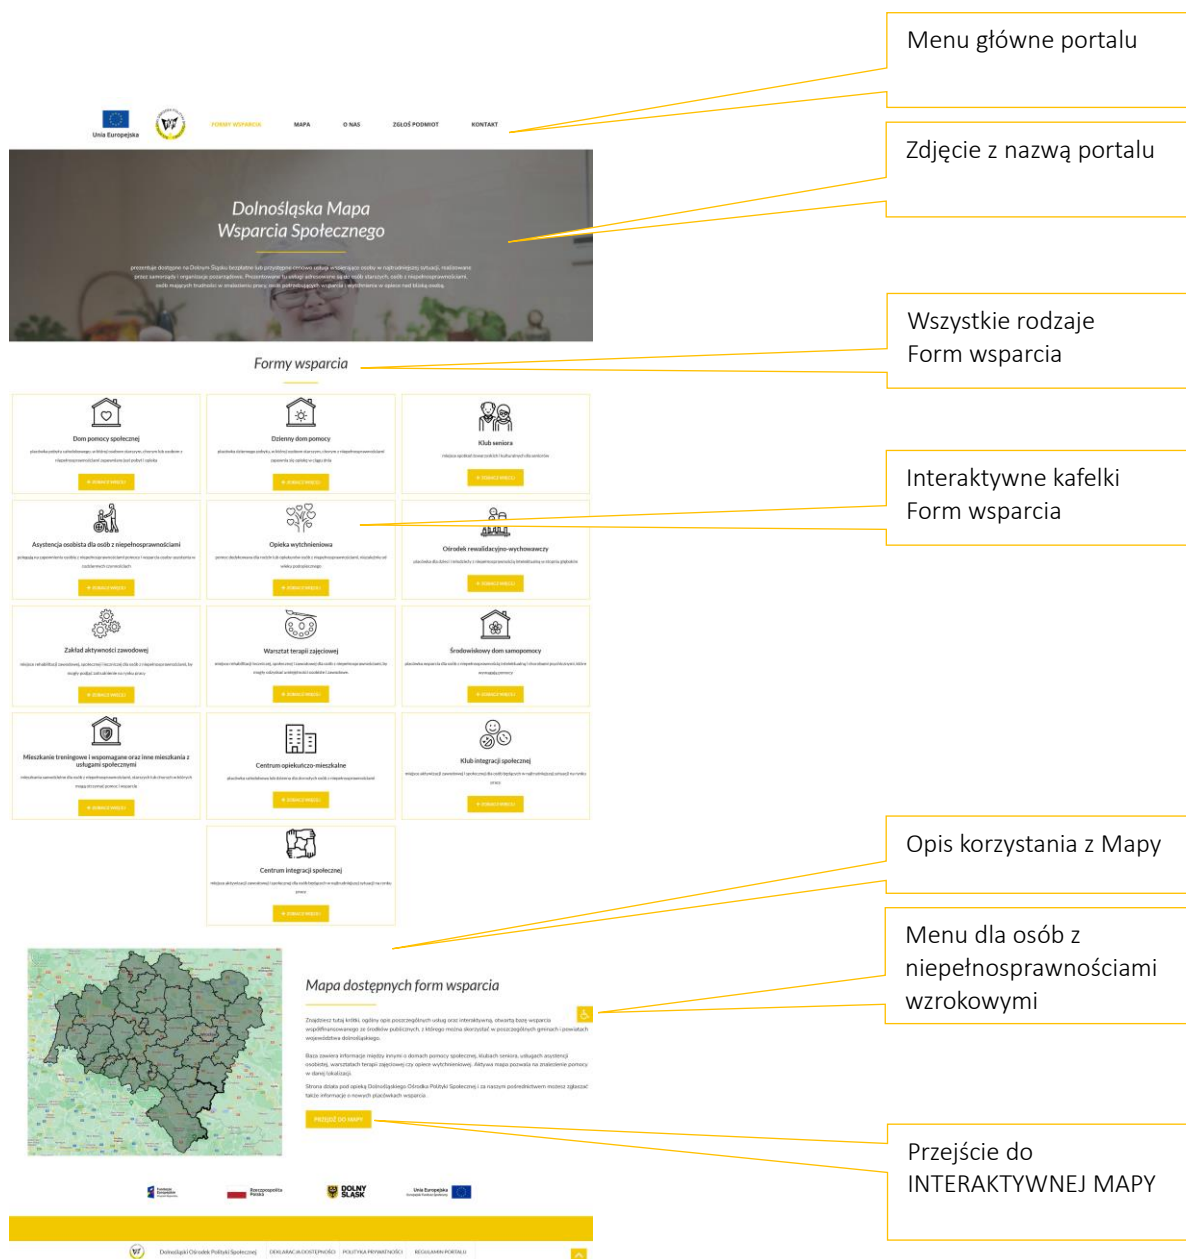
Menu główne portalu

Zdjęcie z nazwą portalu

Wszystkie rodzaje Form wsparcia

Interaktywne kafelki Form wsparcia

Opis korzystania z Mapy

Menu dla osób z niepełnosprawnościami wzrokowymi

Przejście do INTERAKTYWNEJ MAPY

Unia Europejska

FORMY WSPARCIA MAPA O NAS ZGŁOŚ PODMIOT KONTAKT

Dolnośląska Mapa Wsparcia Społecznego

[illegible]

Formy wsparcia

Dom pomocy społecznej

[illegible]

ZOBACZ WIĘCEJ

Dzienny dom pomocy

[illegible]

ZOBACZ WIĘCEJ

Klub seniora

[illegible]

ZOBACZ WIĘCEJ

Asystencja osobista dla osób z niepełnosprawnościami

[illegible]

ZOBACZ WIĘCEJ

Opieka wytchnieniowa

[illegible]

ZOBACZ WIĘCEJ

Ośrodek rewalidacyjno-wychowawczy

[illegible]

ZOBACZ WIĘCEJ

Zakład aktywności zawodowej

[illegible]

ZOBACZ WIĘCEJ

Warsztat terapii zajęciowej

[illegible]

ZOBACZ WIĘCEJ

Środowiskowy dom samopomocy

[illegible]

ZOBACZ WIĘCEJ

Mieszkanie treningowe i wspomagane oraz inne mieszkania z usługami społecznymi

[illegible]

ZOBACZ WIĘCEJ

Centrum opiekuńczo-mieszkalne

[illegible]

ZOBACZ WIĘCEJ

Klub integracji społecznej

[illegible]

ZOBACZ WIĘCEJ

Centrum integracji społecznej

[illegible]

ZOBACZ WIĘCEJ

Mapa dostępnych form wsparcia

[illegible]

PRZEJDŹ DO MAPY

Fundusze Europejskie Rzeczpospolita Polska DOLNY ŚLĄSK Unia Europejska

Dolnośląski Ośrodek Polityki Społecznej DEKLARACJA DOSTĘPNOŚCI POLITYKA PRYWATNOŚCI REGULAMIN PORTALU